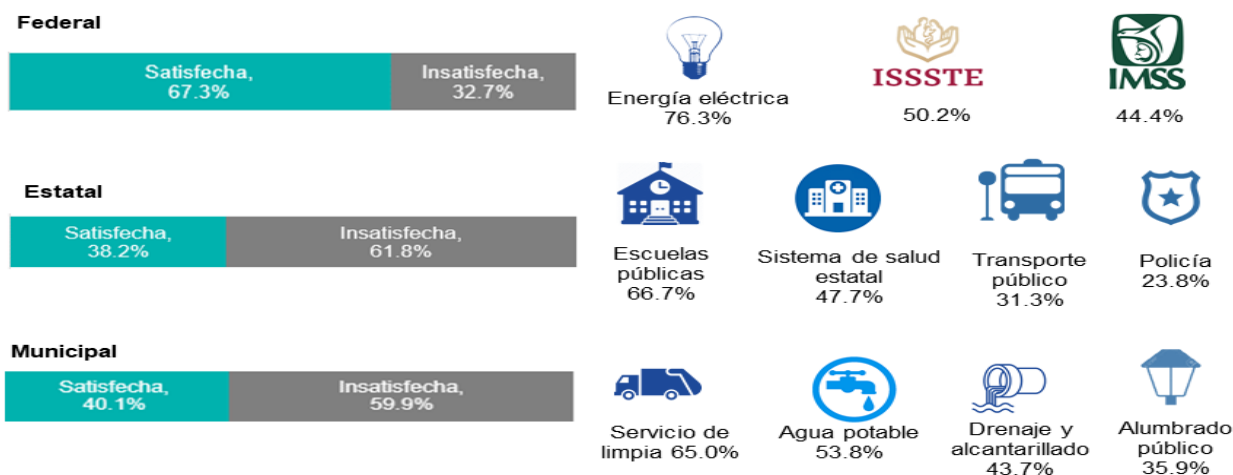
Federal

Satisfecha, 67.3%

Insatisfecha, 32.7%

Energía eléctrica 76.3%

ISSSTE

50.2%

IMSS

44.4%

Estatal

Satisfecha, 38.2%

Insatisfecha, 61.8%

Escuelas públicas 66.7%

Sistema de salud estatal 47.7%

Transporte público 31.3%

Policía 23.8%

Municipal

Satisfecha, 40.1%

Insatisfecha, 59.9%

Servicio de limpia 65.0%

Agua potable 53.8%

Drenaje y alcantarillado 43.7%

Alumbrado público 35.9%